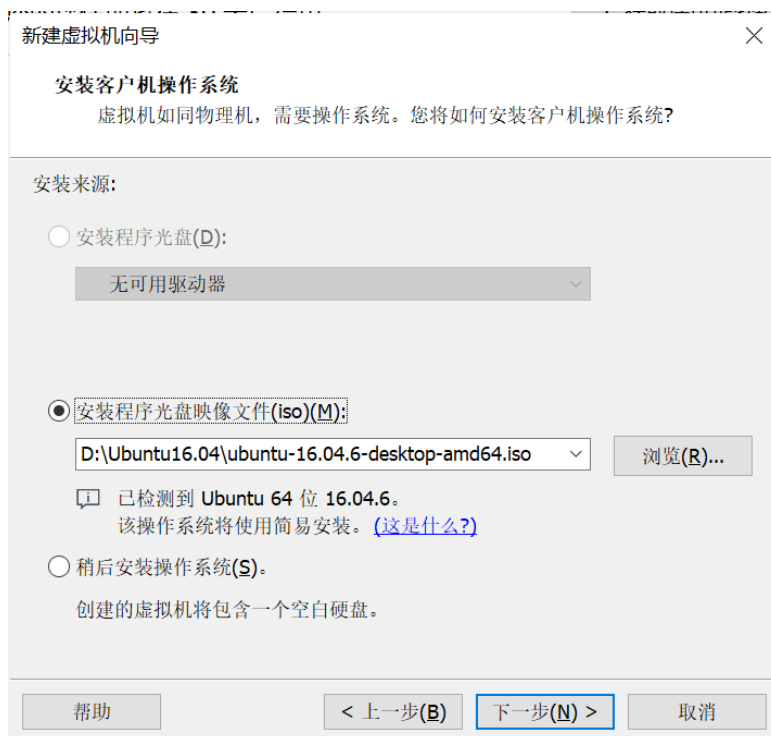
新建虚拟机向导

安装客户机操作系统
虚拟机如同物理机，需要操作系统。您将如何安装客户机操作系统?

安装来源:

安装程序光盘(D):

无可用驱动器

安装程序光盘映像文件(iso)(M):

D:\Ubuntu16.04\ubuntu-16.04.6-desktop-amd64.iso

浏览(R)...

已检测到 Ubuntu 64 位 16.04.6。
该操作系统将使用简易安装。(这是什么?)

稍后安装操作系统(S)。

创建的虚拟机将包含一个空白硬盘。

帮助

< 上一步(B)

下一步(N) >

取消